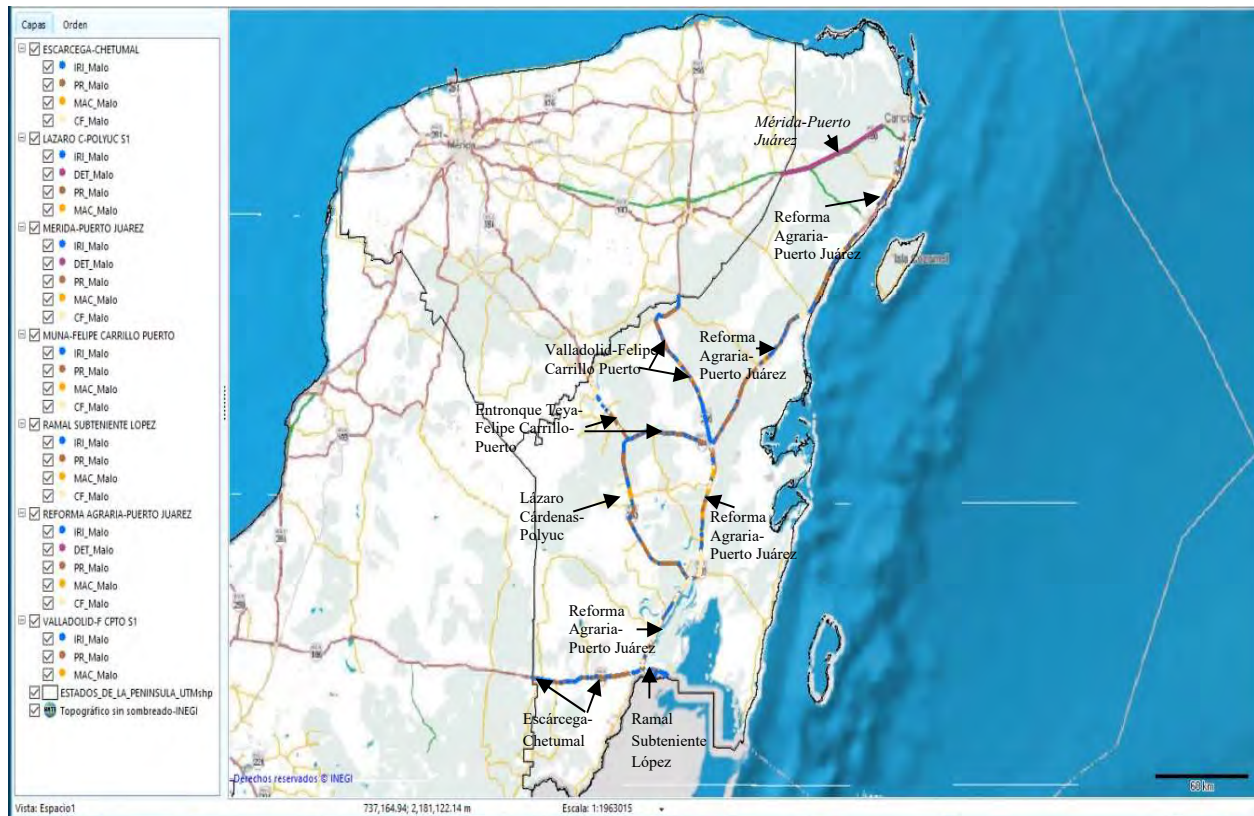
Capas Orden

ESCARCEGA-CHETUMAL
IRI_Malo
PR_Malo
MAC_Malo
CF_Malo
LAZARO C-POLYUC S1
IRI_Malo
DET_Malo
PR_Malo
MAC_Malo
MERIDA-PUERTO JUAREZ
IRI_Malo
DET_Malo
PR_Malo
MAC_Malo
CF_Malo
MUNA-FELIPE CARRILLO PUERTO
IRI_Malo
PR_Malo
MAC_Malo
CF_Malo
RAMAL SUBTENIENTE LOPEZ
IRI_Malo
PR_Malo
MAC_Malo
CF_Malo
REFORMA AGRARIA-PUERTO JUAREZ
IRI_Malo
DET_Malo
PR_Malo
MAC_Malo
CF_Malo
VALLADOLID-F CPTO S1
IRI_Malo
PR_Malo
MAC_Malo
ESTADOS_DE_LA_PENINSULA_UTM.shp
Topográfico sin sombreado-INEGI

Mérida
Cancún
Isla Cozumel

Mérida-Puerto Juárez

Reforma Agraria-Puerto Juárez

Valladolid-Felipe Carrillo Puerto

Reforma Agraria-Puerto Juárez

Entronque Teya-Felipe Carrillo-Puerto

Lázaro Cárdenas-Polyuc

Reforma Agraria-Puerto Juárez

Reforma Agraria-Puerto Juárez

Escárcega-Chetumal

Ramal Subteniente López

Derechos reservados © INEGI

60 km

Vista: Espacio1 737,164.94; 2,181,122.14 m Escala: 1:1963015